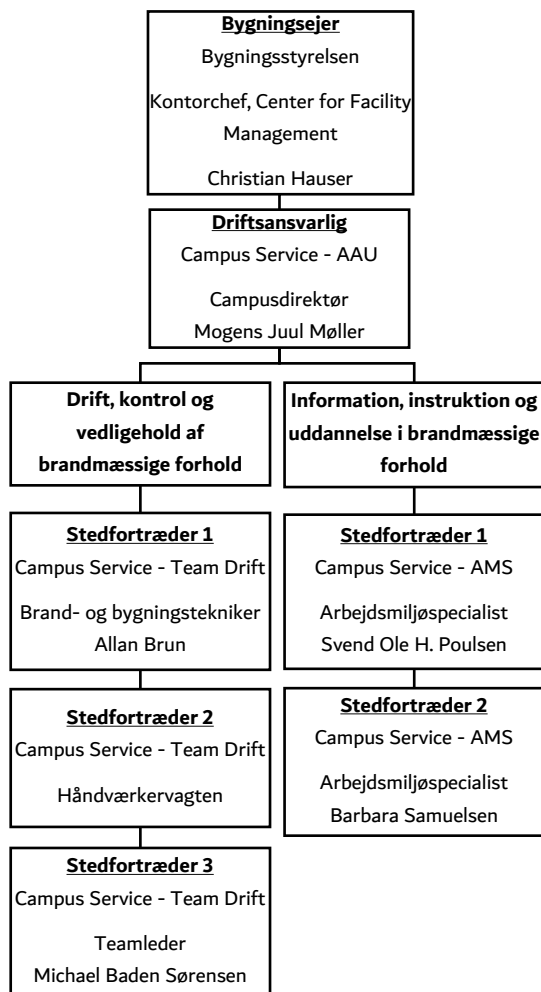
Bygningsejer
Bygningsstyrelsen
Kontorchef, Center for Facility Management
Christian Hauser

Driftsansvarlig
Campus Service - AAU
Campusdirektør
Mogens Juul Møller

Drift, kontrol og vedligehold af brandmæssige forhold

Stedfortræder 1
Campus Service - Team Drift
Brand- og bygningstekniker
Allan Brun

Stedfortræder 2
Campus Service - Team Drift
Håndværkervagten

Stedfortræder 3
Campus Service - Team Drift
Teamleder
Michael Baden Sørensen

Information, instruktion og uddannelse i brandmæssige forhold

Stedfortræder 1
Campus Service - AMS
Arbejdsmiljøspecialist
Svend Ole H. Poulsen

Stedfortræder 2
Campus Service - AMS
Arbejdsmiljøspecialist
Barbara Samuelsen